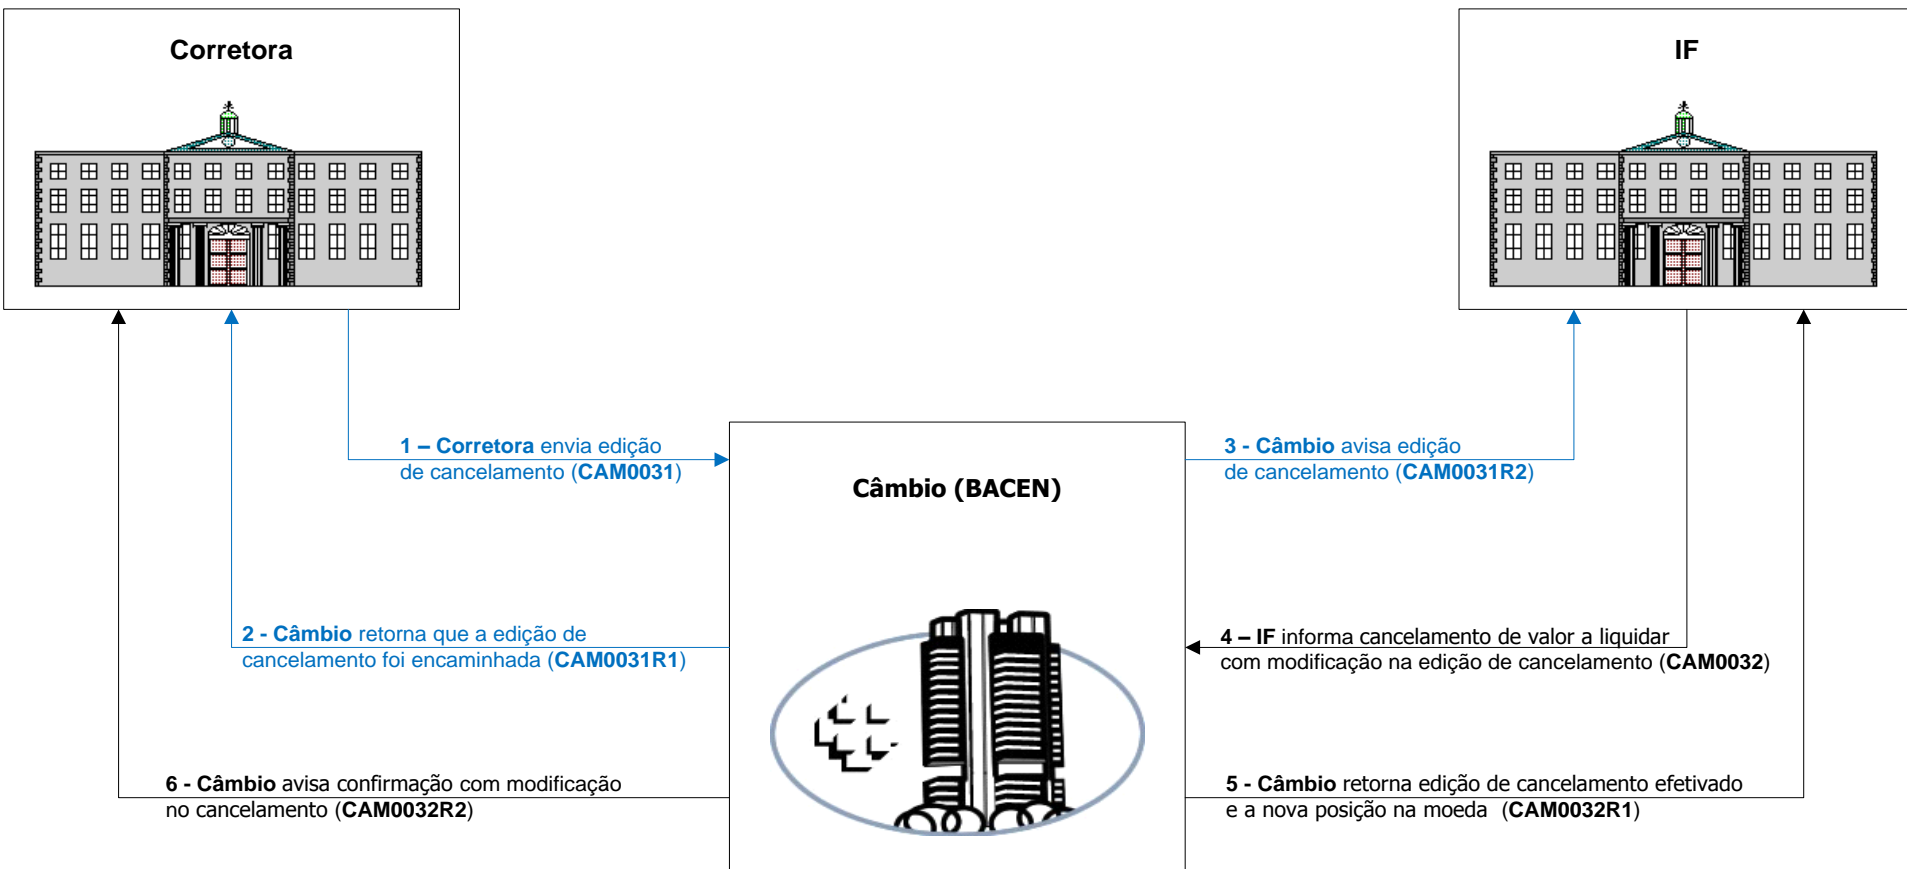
Corretora

IF

Câmbio (BACEN)

1 – Corretora envia edição de cancelamento (CAM0031)

3 - Câmbio avisa edição de cancelamento (CAM0031R2)

2 - Câmbio retorna que a edição de cancelamento foi encaminhada (CAM0031R1)

4 – IF informa cancelamento de valor a liquidar com modificação na edição de cancelamento (CAM0032)

6 - Câmbio avisa confirmação com modificação no cancelamento (CAM0032R2)

5 - Câmbio retorna edição de cancelamento efetivado e a nova posição na moeda (CAM0032R1)